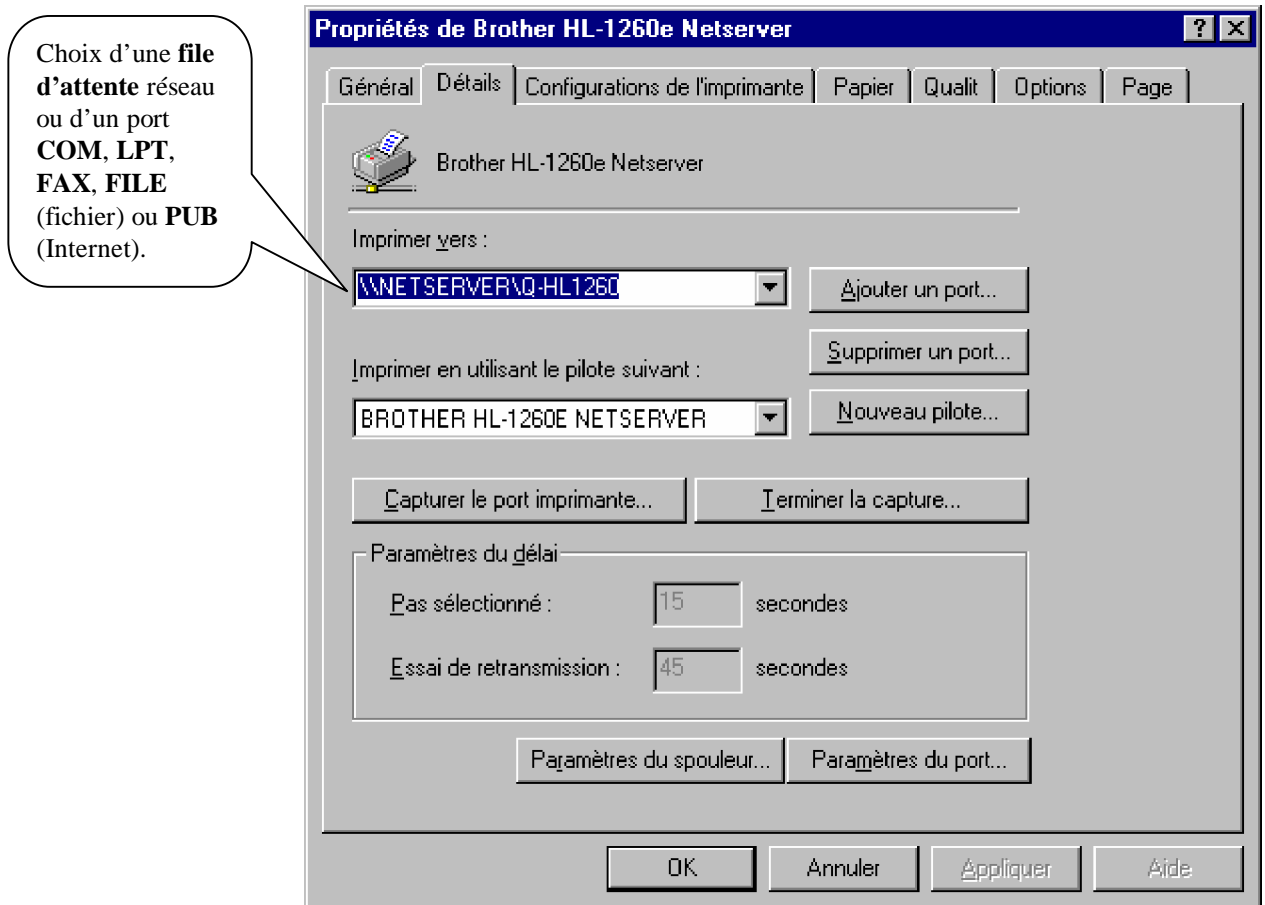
Choix d'une **file d'attente** réseau ou d'un port **COM**, **LPT**, **FAX**, **FILE** (fichier) ou **PUB** (Internet).

Propriétés de Brother HL-1260e Netserver

?

Général | Détails | Configurations de l'imprimante | Papier | Qualit | Options | Page

Brother HL-1260e Netserver

Imprimer vers :

\\NETSERVER\Q-HL1260

Ajouter un port...

Supprimer un port...

Imprimer en utilisant le pilote suivant :

BROTHER HL-1260E NETSERVER

Nouveau pilote...

Capturer le port imprimante...

Terminer la capture...

Paramètres du délai

Pas sélectionné : 15 secondes

Essai de retransmission : 45 secondes

Paramètres du spouleur...

Paramètres du port...

OK

Annuler

Appliquer

Aide